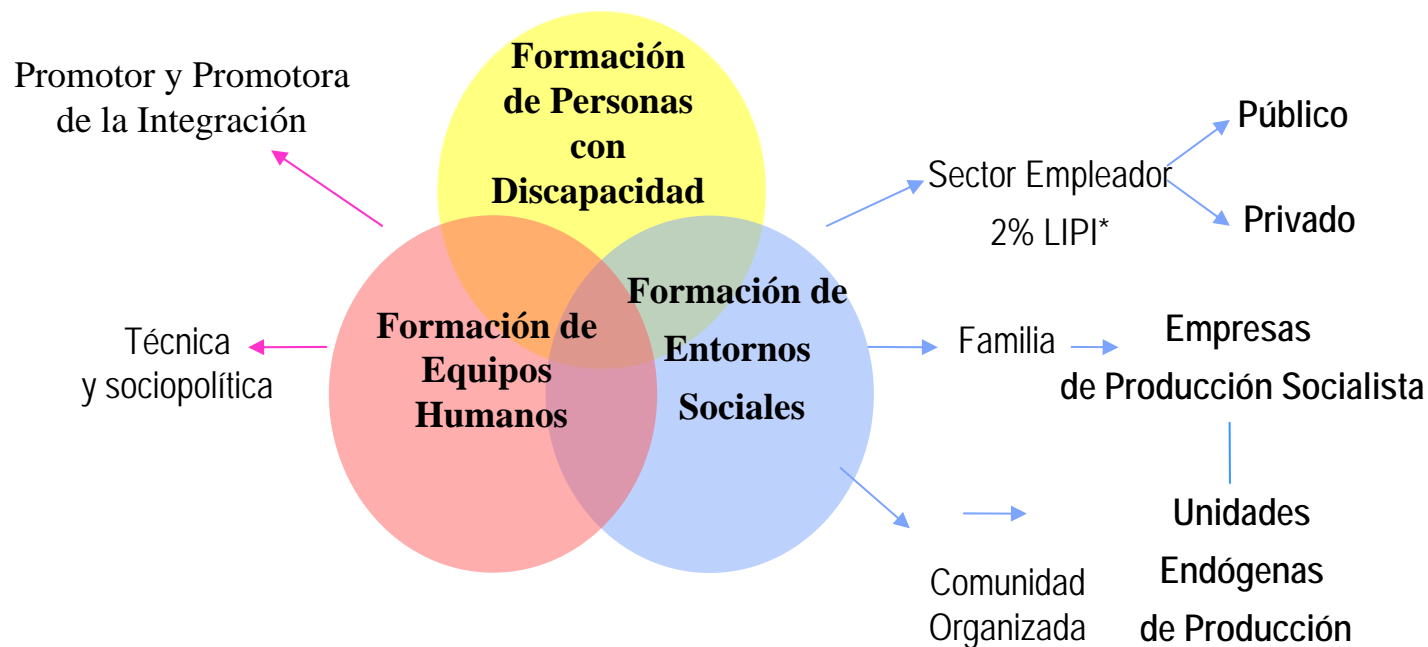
Promotor y Promotora de la Integración

Formación de Personas con Discapacidad

Sector Empleador

2% LIPI*

Público

Privado

Técnica y sociopolítica

Formación de Equipos Humanos

Formación de Entornos Sociales

Familia

Empresas de Producción Socialista

Unidades Endógenas de Producción

Comunidad Organizada